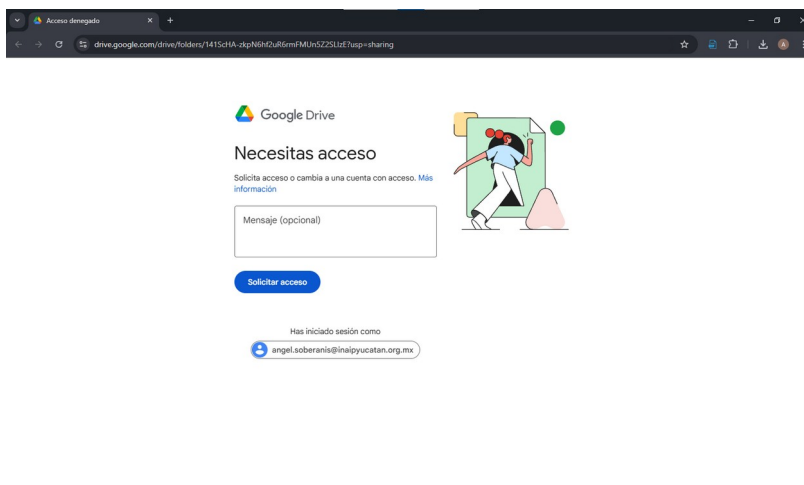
Acceso denegado

drive.google.com/drive/folders/141ScHA-zkpN6hf2uR6rmFMUn5Z2SLlzE?usp=sharing

Google Drive

Necesitas acceso

Solicita acceso o cambia a una cuenta con acceso. Más información

Mensaje (opcional)

Solicitar acceso

Has iniciado sesión como

angel.soberanis@inaipyucatan.org.mx